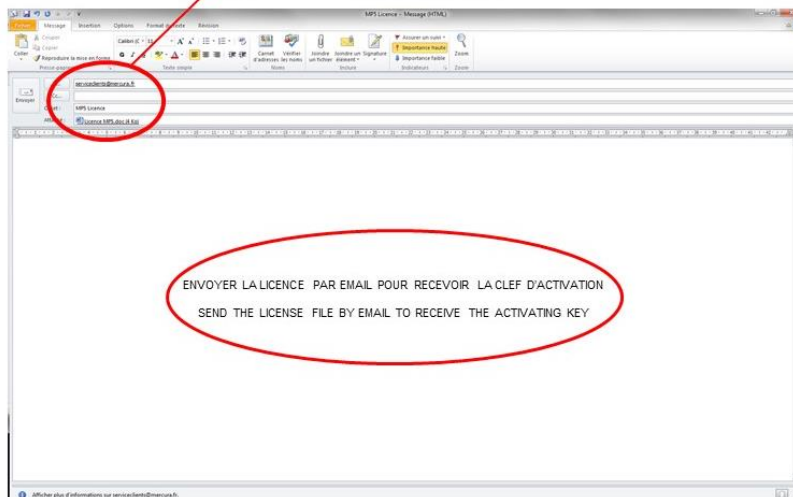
MPS Licence - Message (HTML)

Fichier Message Insertion Options Format du texte Révision

Couper
Copier
Coller
Reproduire la mise en forme
Presse-papiers

Calibri (C 11
Texte simple

Carnet d'adresses
Vérifier les noms
Noms

Joindre un fichier
Joindre un élément
Signature
Inclure

Assurer un suivi
Importance haute
Importance faible
Indicateurs

Zoom
Zoom

Envoyer

À...
Cc...
Objet :
Attaché :

serviceclients@mercura.fr

MPS Licence

Licence MPS.doc (4 Ko)

ENVOYER LA LICENCE PAR EMAIL POUR RECEVOIR LA CLEF D'ACTIVATION

SEND THE LICENSE FILE BY EMAIL TO RECEIVE THE ACTIVATING KEY

Afficher plus d'informations sur serviceclients@mercura.fr.